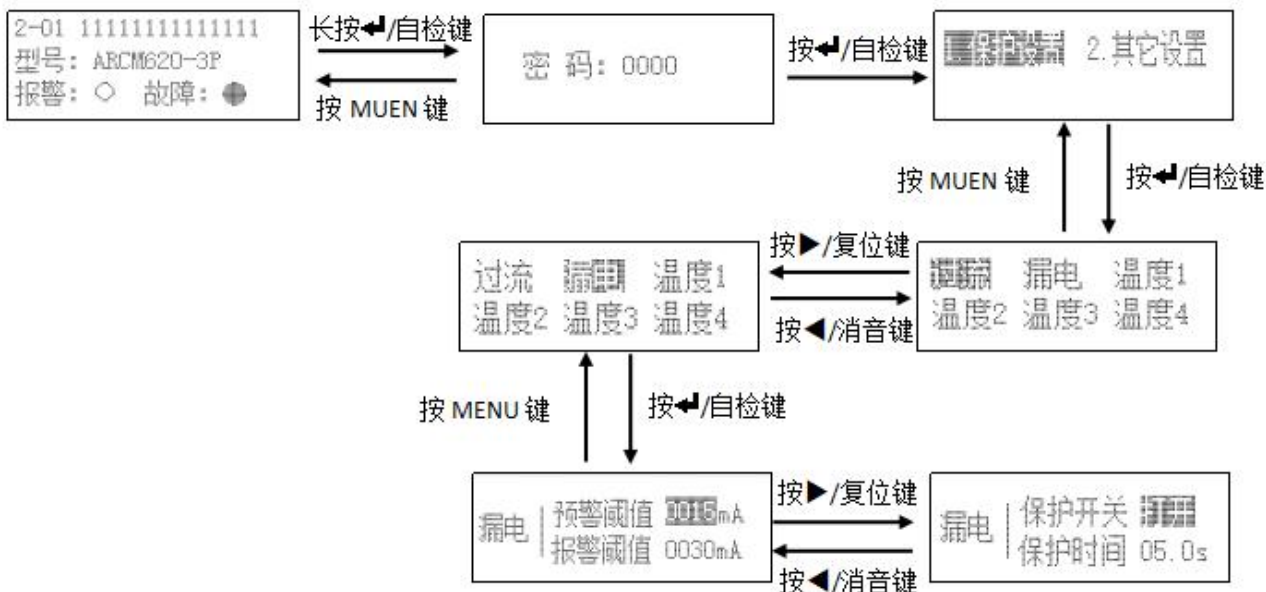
2-01 111111111111111
型号：ARCM620-3P
报警：○ 故障：●

长按↵/自检键

按 MUEN 键

密 码：0000

按↵/自检键

1.保护参数 2.其它设置

按 MUEN 键

按↵/自检键

过流 漏电 温度1
温度2 温度3 温度4

按▶/复位键

按◀/消音键

过流 漏电 温度1
温度2 温度3 温度4

按 MENU 键

按↵/自检键

漏电 | 预警阈值 0015mA
| 报警阈值 0030mA

按▶/复位键

按◀/消音键

漏电 | 保护开关 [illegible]
| 保护时间 05.0s